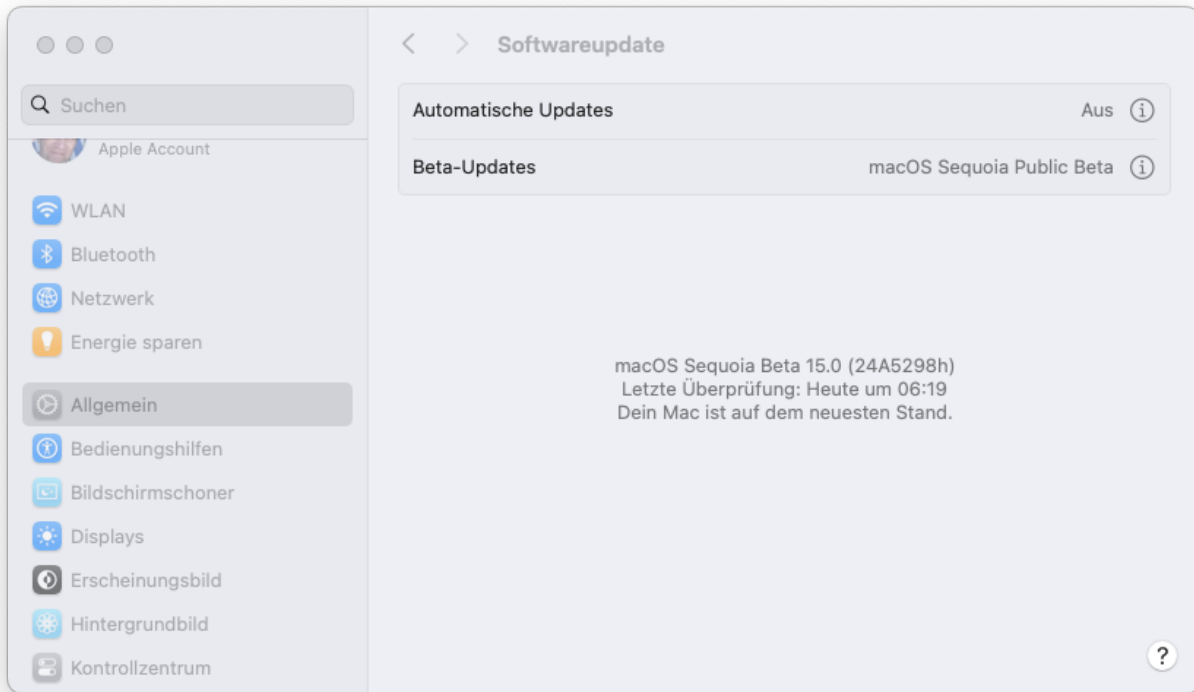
Suchen

Apple Account

WLAN

Bluetooth

Netzwerk

Energie sparen

Allgemein

Bedienungshilfen

Bildschirmschoner

Displays

Erscheinungsbild

Hintergrundbild

Kontrollzentrum

Softwareupdate

Automatische Updates Aus

Beta-Updates macOS Sequoia Public Beta

macOS Sequoia Beta 15.0 (24A5298h)
Letzte Überprüfung: Heute um 06:19
Dein Mac ist auf dem neuesten Stand.

?